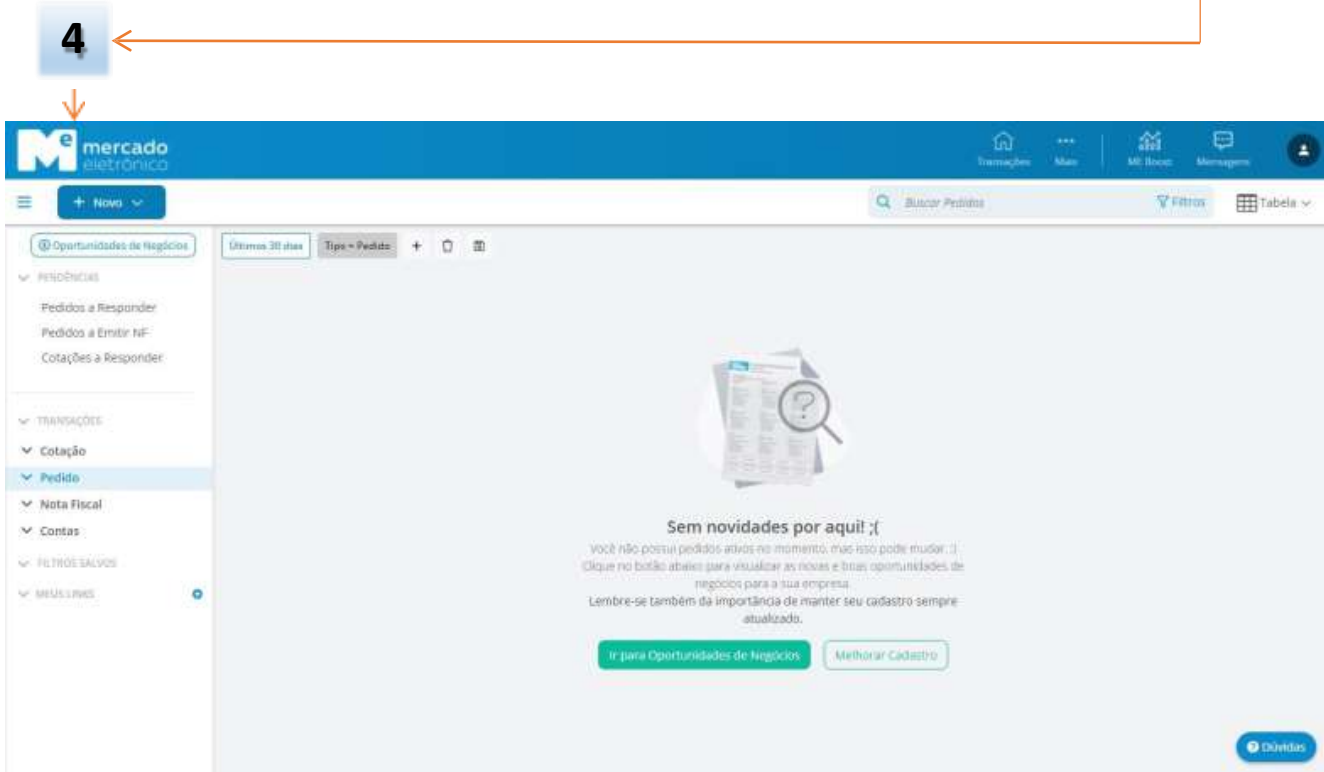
4

mercado eletrônico

Transações Mais ME Boost Mensagens

+ Novo

Buscar Pedidos

Filtros

Tabela

Oportunidades de Negócios

Últimos 30 dias Tipo = Pedido

PENDÊNCIAS

Pedidos a Responder

Pedidos a Emitir NF

Cotações a Responder

TRANSAÇÕES

Cotação

Pedido

Nota Fiscal

Contas

FILTROS SALVOS

MEUS LINKS

Sem novidades por aqui! ;(

Você não possui pedidos ativos no momento, mas isso pode mudar. :) Clique no botão abaixo para visualizar as novas e boas oportunidades de negócios para a sua empresa.

Lembre-se também da importância de manter seu cadastro sempre atualizado.

Ir para Oportunidades de Negócios

Melhorar Cadastro

Dúvidas